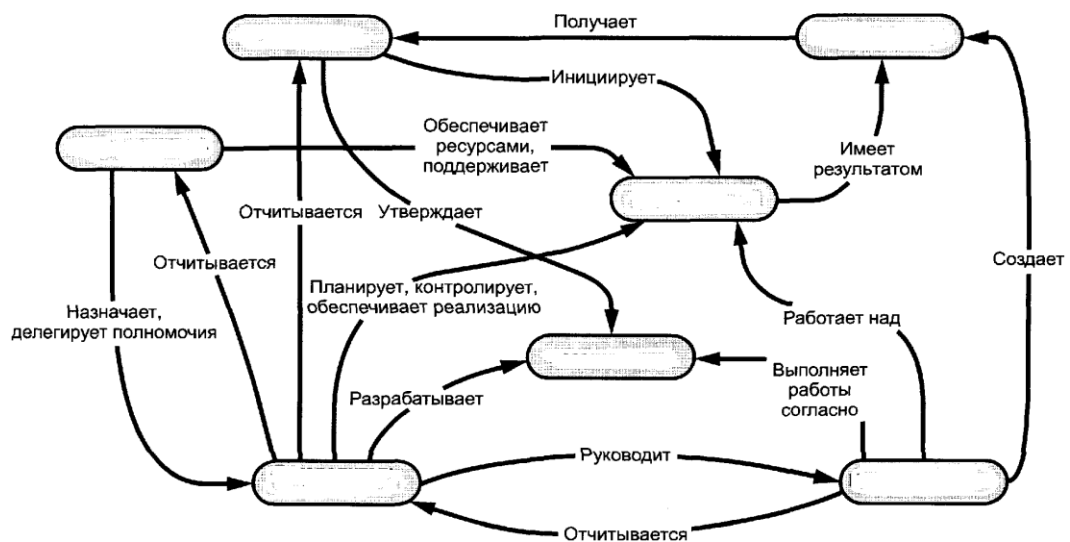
Получает

Инициирует

Обеспечивает ресурсами, поддерживает

Имеет результатом

Отчитывается

Утверждает

Отчитывается

Создает

Планирует, контролирует, обеспечивает реализацию

Назначает, делегирует полномочия

Работает над

Выполняет работы согласно

Разрабатывает

Руководит

Отчитывается